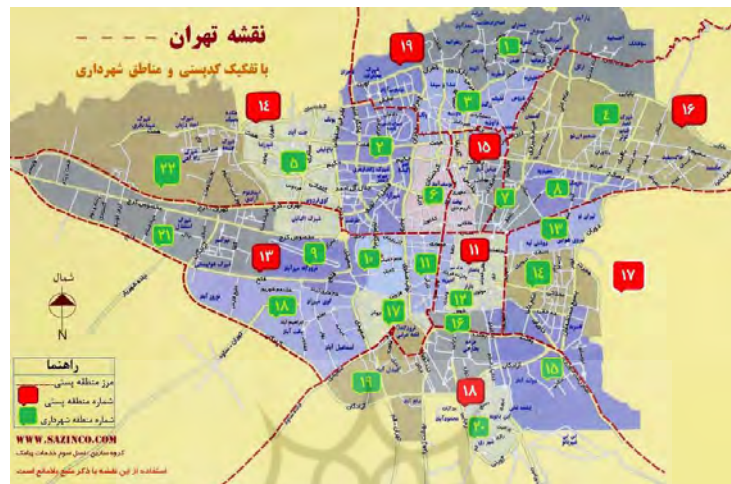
نقشه تهران

با تفکیک کدپستی و مناطق شهرداری

۱۹

۱

۳

۱۴

۱۶

۴

۲

۵

۱۵

۲۲

۶

۷

۸

۲۱

۱۳

۹

۱۰

۱۱

۱۱

۱۲

۱۳

۱۴

۱۷

شمال

N

۱۸

۱۷

۱۲

۱۶

راهنما

مرز منطقه پستی

شماره منطقه پستی

شماره منطقه شهرداری

۱۹

۱۸

۱۵

۲۰

WWW.SAZINCO.COM

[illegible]

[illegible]